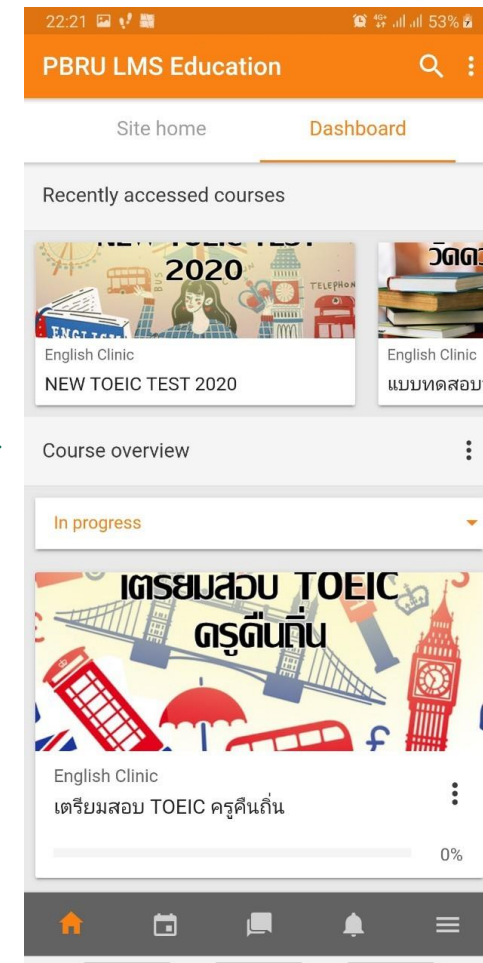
22:21 53%

PBRU LMS Education

Site home

Dashboard

Recently accessed courses

NEW TOEIC TEST 2020

ENGLISH

BUS

TELEPHON

English Clinic

NEW TOEIC TEST 2020

วัดคว

English Clinic

แบบทดสอบ

Course overview

In progress

เตรียมสอบ TOEIC ครูคืนถิ่น

English Clinic

เตรียมสอบ TOEIC ครูคืนถิ่น

0%